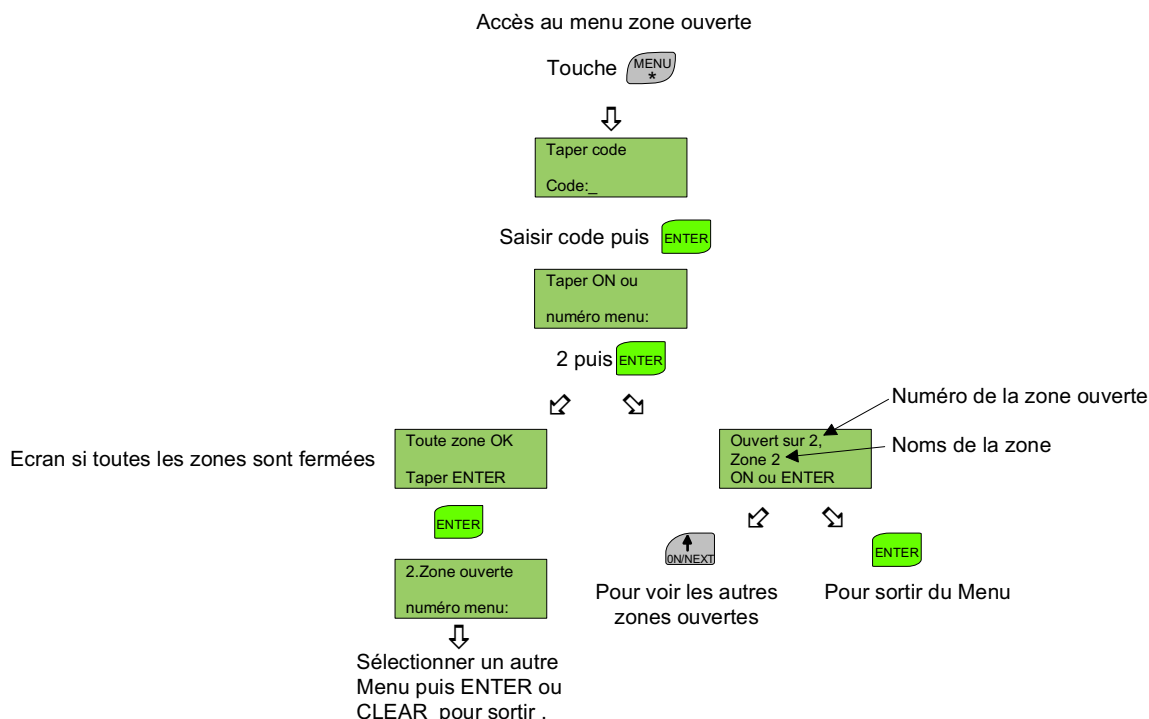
Accès au menu zone ouverte

Touche MENU *

Taper code

Code:_

Saisir code puis ENTER

Taper ON ou

numéro menu:

2 puis ENTER

Numéro de la zone ouverte

Noms de la zone

Ecran si toutes les zones sont fermées

Toute zone OK

Taper ENTER

Ouvert sur 2,
Zone 2
ON ou ENTER

ENTER

ON/NEXT

ENTER

2.Zone ouverte

numéro menu:

Pour voir les autres zones ouvertes

Pour sortir du Menu

Sélectionner un autre Menu puis ENTER ou CLEAR pour sortir .